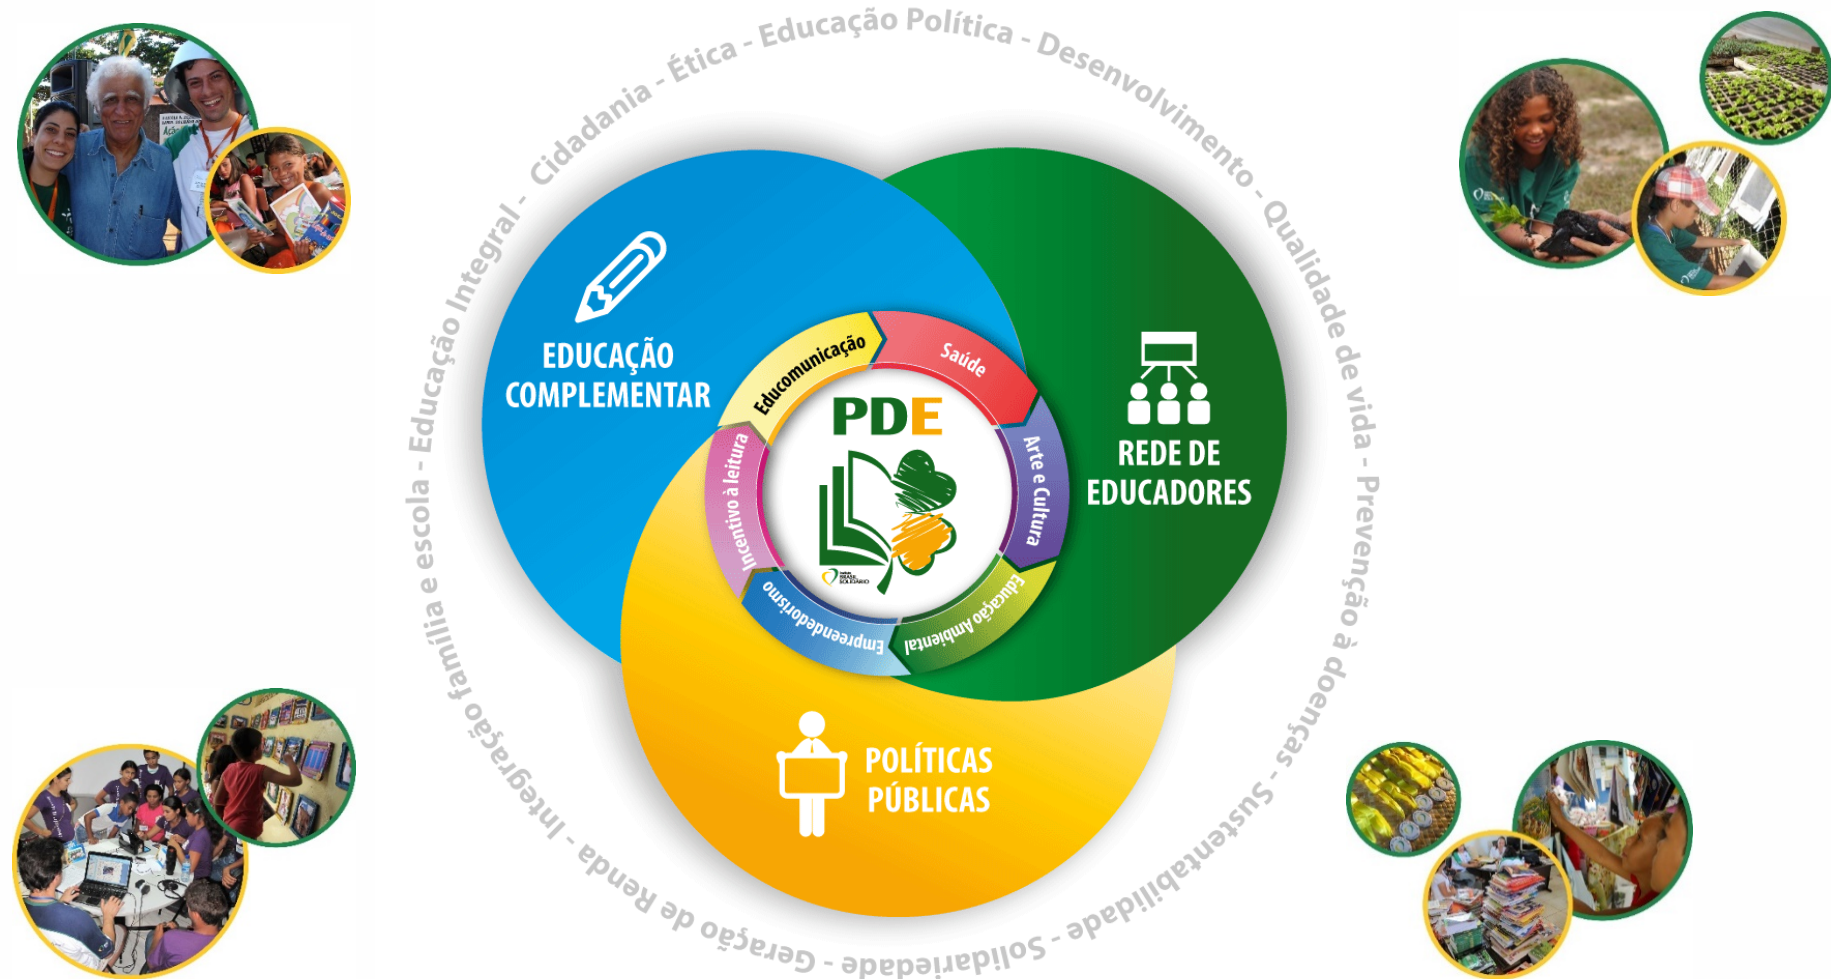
Cidadania - Ética - Educação Política - Desenvolvimento - Qualidade de vida - Prevenção à doenças - Sustentabilidade - Solidariedade - Geração de Renda - Integração família e escola - Educação Integral -

EDUCAÇÃO COMPLEMENTAR

REDE DE EDUCADORES

POLÍTICAS PÚBLICAS

Educomunicação
Saúde
Arte e Cultura
Educação Ambiental
Empreendedorismo
Incentivo à leitura

PDE